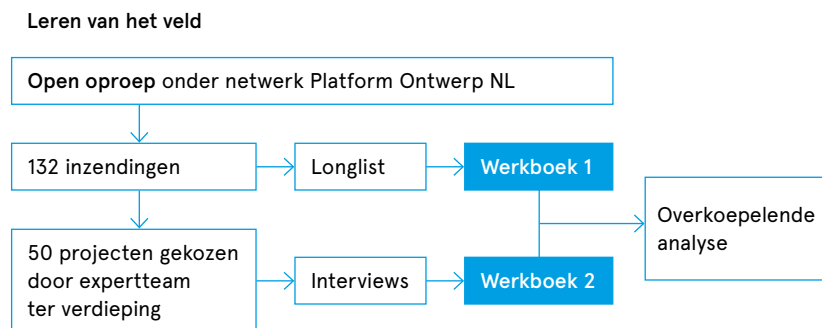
Leren van het veld

Open oproep onder netwerk Platform Ontwerp NL

132 inzendingen

Longlist

Werkboek 1

Overkoepelende analyse

50 projecten gekozen door expertteam ter verdieping

Interviews

Werkboek 2